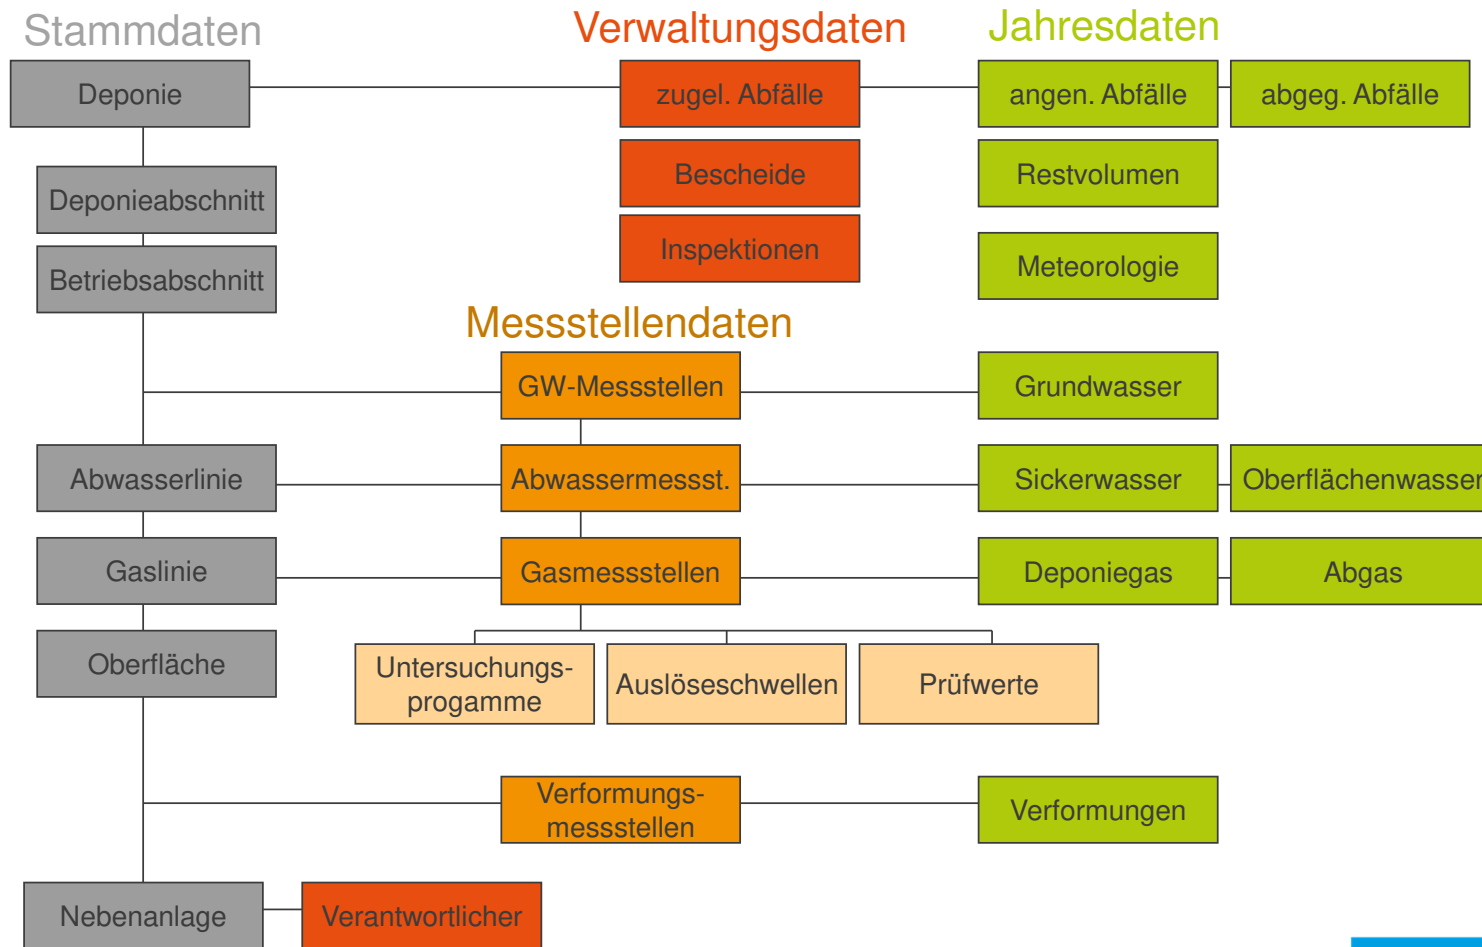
Stammdaten

Verwaltungsdaten

Jahresdaten

Deponie

zugel. Abfälle

angen. Abfälle

abgeg. Abfälle

Deponieabschnitt

Bescheide

Restvolumen

Betriebsabschnitt

Inspektionen

Meteorologie

Messstellendaten

GW-Messstellen

Grundwasser

Abwasserlinie

Abwassermessst.

Sickerwasser

Oberflächenwasser

Gaslinie

Gasmessstellen

Deponiegas

Abgas

Oberfläche

Untersuchungs-programme

Auslöseschwellen

Prüfwerte

Verformungs-messstellen

Verformungen

Nebenanlage

Verantwortlicher